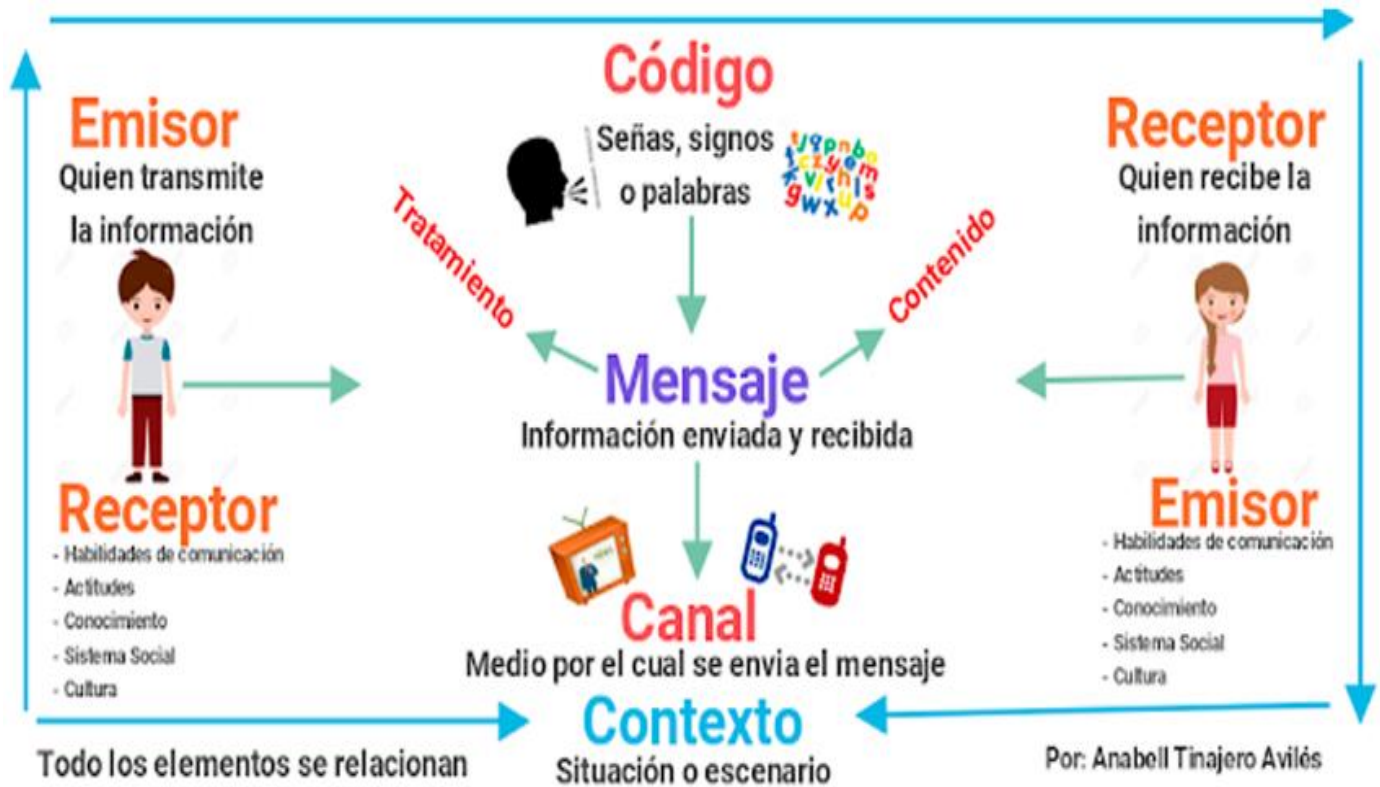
Código
Señas, signos o palabras

Emisor
Quien transmite la información

Receptor
Quien recibe la información

Tratamiento

Contenido

Mensaje
Información enviada y recibida

Receptor
- Habilidades de comunicación
- Actitudes
- Conocimiento
- Sistema Social
- Cultura

Emisor
- Habilidades de comunicación
- Actitudes
- Conocimiento
- Sistema Social
- Cultura

Canal
Medio por el cual se envia el mensaje

Contexto
Situación o escenario

Todo los elementos se relacionan

Por: Anabell Tinajero Avilés